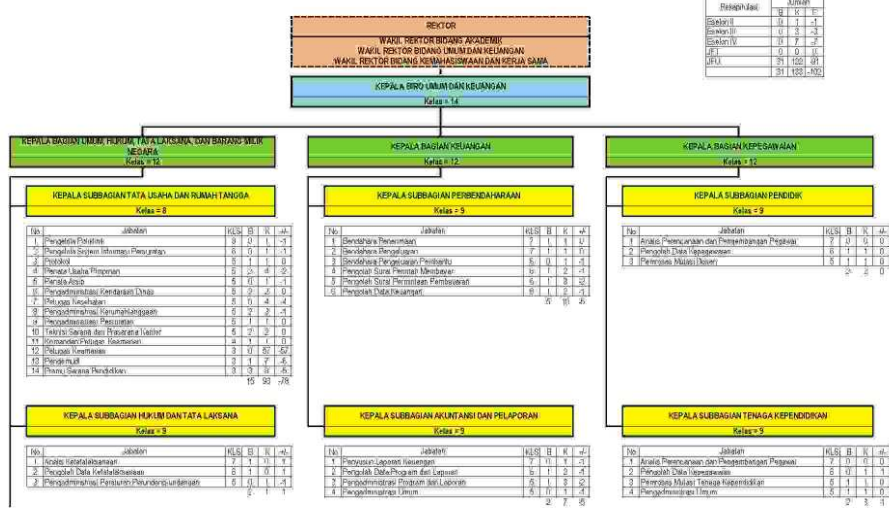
| Rekapitulasi | Jumlah | | |
|---|---|---|---|
| | B | K | +/- |
| Eselon II | 0 | 1 | -1 |
| Eselon III | 0 | 3 | -3 |
| Eselon IV | 0 | 7 | -7 |
| JFT | 0 | 0 | 0 |
| JFU | 31 | 122 | -91 |
| | 31 | 133 | -102 |

REKTOR
WAKIL REKTOR BIDANG AKADEMIK
WAKIL REKTOR BIDANG UMUM DAN KEUANGAN
WAKIL REKTOR BIDANG KEMAHASISWAAN DAN KERJA SAMA

KEPALA BIRO UMUM DAN KEUANGAN
Kelas = 14

KEPALA BAGIAN UMUM, HUKUM, TATA LAKSANA, DAN BARANG MILIK NEGARA
Kelas = 12

KEPALA BAGIAN KEUANGAN
Kelas = 12

KEPALA BAGIAN KEPEGAWAIAN
Kelas = 12

KEPALA SUBBAGIAN TATA USAHA DAN RUMAH TANGGA
Kelas = 8

| No | Jabatan | KLS | B | K | +/- |
|---|---|---|---|---|---|
| 1 | Pengelola Protokol | 8 | 0 | 1 | -1 |
| 2 | Pengelola Sistem Informasi Persuratan | 6 | 0 | 1 | -1 |
| 3 | Protokol | 5 | 1 | 1 | 0 |
| 4 | Penata Usaha Pimpinan | 5 | 2 | 4 | -2 |
| 5 | Penata Arsip | 5 | 0 | 1 | -1 |
| 6 | Pengadministrasi Kendaraan Dinas | 5 | 2 | 2 | 0 |
| 7 | Petugas Kesehatan | 5 | 0 | 4 | -4 |
| 8 | Pengadministrasi Kerumahtanggaan | 5 | 2 | 3 | -1 |
| 9 | Pengadministrasi Persuratan | 5 | 1 | 1 | 0 |
| 10 | Teknisi Sarana dan Prasarana Kantor | 5 | 2 | 3 | 0 |
| 11 | Komandan Petugas Keamanan | 4 | 1 | 1 | 0 |
| 12 | Petugas Keamanan | 3 | 0 | 57 | -57 |
| 13 | Pramubakti | 3 | 1 | 7 | -6 |
| 14 | Pramu Sarana Pendidikan | 3 | 3 | 8 | -5 |
| | | | 15 | 93 | -78 |

KEPALA SUBBAGIAN PERBENDAHARAAN
Kelas = 9

| No | Jabatan | KLS | B | K | +/- |
|---|---|---|---|---|---|
| 1 | Bendahara Penerimaan | 7 | 1 | 1 | 0 |
| 2 | Bendahara Pengeluaran | 7 | 1 | 1 | 0 |
| 3 | Bendahara Pengeluaran Pembantu | 6 | 0 | 1 | -1 |
| 4 | Pengelola Surat Perintah Membayar | 6 | 1 | 2 | -1 |
| 5 | Pengelola Surat Permintaan Pembayaran | 6 | 1 | 3 | -2 |
| 6 | Pengelola Data Keuangan | 6 | 1 | 2 | -1 |
| | | | 5 | 10 | -5 |

KEPALA SUBBAGIAN PENDIDIK
Kelas = 9

| No | Jabatan | KLS | B | K | +/- |
|---|---|---|---|---|---|
| 1 | Analis Perencanaan dan Pengembangan Pegawai | 7 | 0 | 0 | 0 |
| 2 | Pengolah Data Kepegawaian | 6 | 1 | 1 | 0 |
| 3 | Pemroses Mutasi Dosen | 5 | 1 | 1 | 0 |
| | | | 2 | 2 | 0 |

KEPALA SUBBAGIAN HUKUM DAN TATA LAKSANA
Kelas = 9

| No | Jabatan | KLS | B | K | +/- |
|---|---|---|---|---|---|
| 1 | Analis Ketatalaksanaan | 7 | 1 | 0 | 1 |
| 2 | Pengolah Data Ketatalaksanaan | 6 | 1 | 0 | 1 |
| 3 | Pengadministrasi Peraturan Perundang-undangan | 5 | 0 | 1 | -1 |
| | | | 2 | 1 | 1 |

KEPALA SUBBAGIAN AKUNTANSI DAN PELAPORAN
Kelas = 9

| No | Jabatan | KLS | B | K | +/- |
|---|---|---|---|---|---|
| 1 | Penyusun Laporan Keuangan | 7 | 0 | 1 | -1 |
| 2 | Pengolah Data Program dan Laporan | 6 | 1 | 2 | -1 |
| 3 | Pengadministrasi Program dan Laporan | 5 | 1 | 3 | -2 |
| 4 | Pengadministrasi Umum | 5 | 0 | 1 | -1 |
| | | | 2 | 7 | -5 |

KEPALA SUBBAGIAN TENAGA KEPENDIDIKAN
Kelas = 9

| No | Jabatan | KLS | B | K | +/- |
|---|---|---|---|---|---|
| 1 | Analis Perencanaan dan Pengembangan Pegawai | 7 | 0 | 0 | 0 |
| 2 | Pengolah Data Kepegawaian | 6 | 0 | 1 | 1 |
| 3 | Pemroses Mutasi Tenaga Kependidikan | 5 | 1 | 1 | 0 |
| 4 | Pengadministrasi Umum | 5 | 1 | 1 | 0 |
| | | | 2 | 3 | 1 |